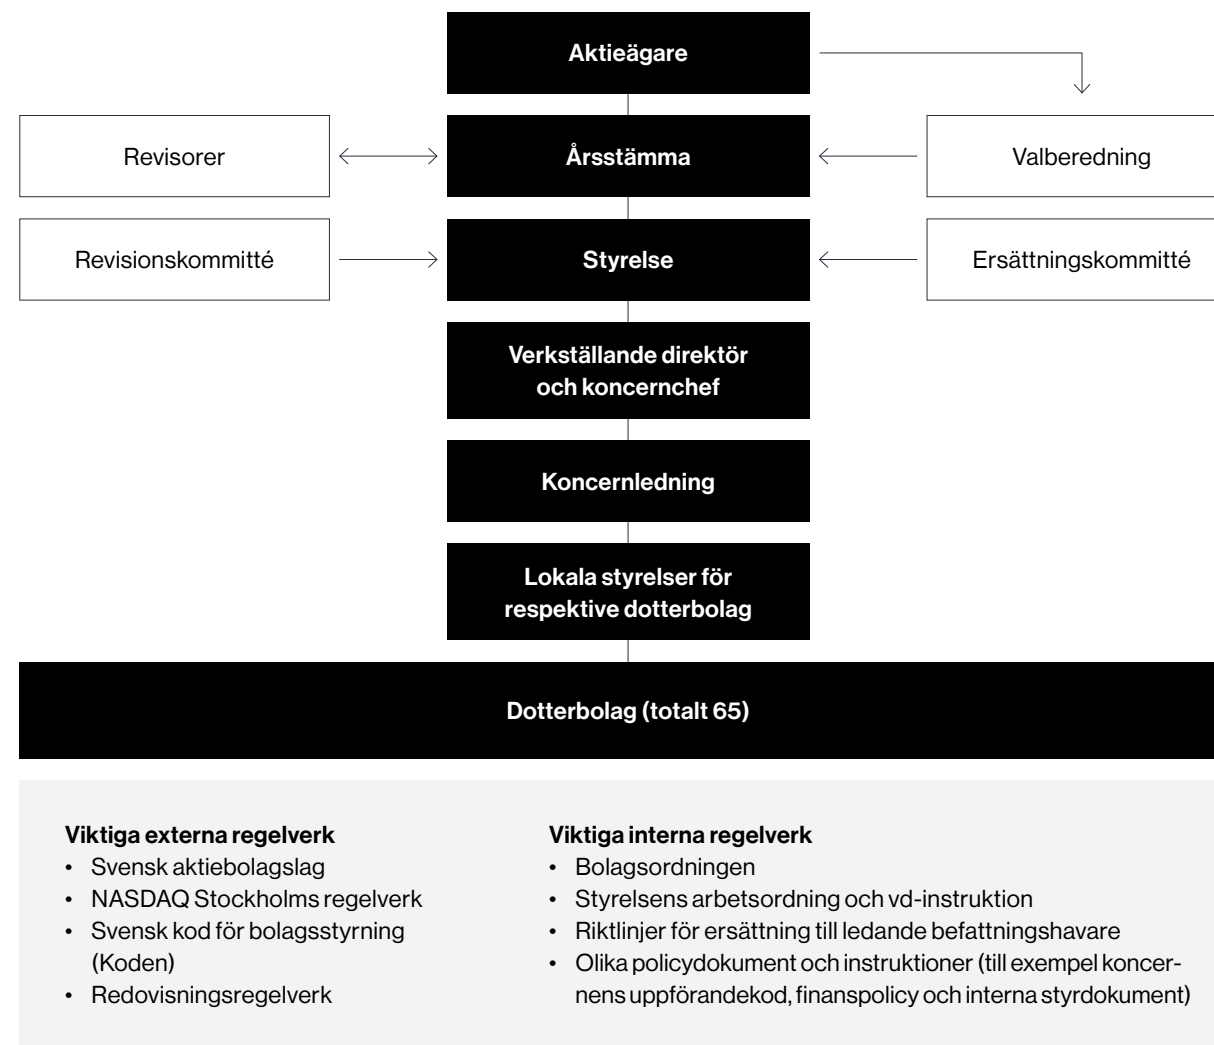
Aktieägare

Revisorer

Årsstämma

Valberedning

Revisionskommitté

Styrelse

Ersättningskommitté

Verkställande direktör och koncernchef

Koncernledning

Lokala styrelser för respektive dotterbolag

Dotterbolag (totalt 65)

Viktiga externa regelverk
• Svensk aktiebolagslag
• NASDAQ Stockholms regelverk
• Svensk kod för bolagsstyrning (Koden)
• Redovisningsregelverk

Viktiga interna regelverk
• Bolagsordningen
• Styrelsens arbetsordning och vd-instruktion
• Riktlinjer för ersättning till ledande befattningshavare
• Olika policydokument och instruktioner (till exempel koncernens uppförandekod, finanspolicy och interna styrdokument)